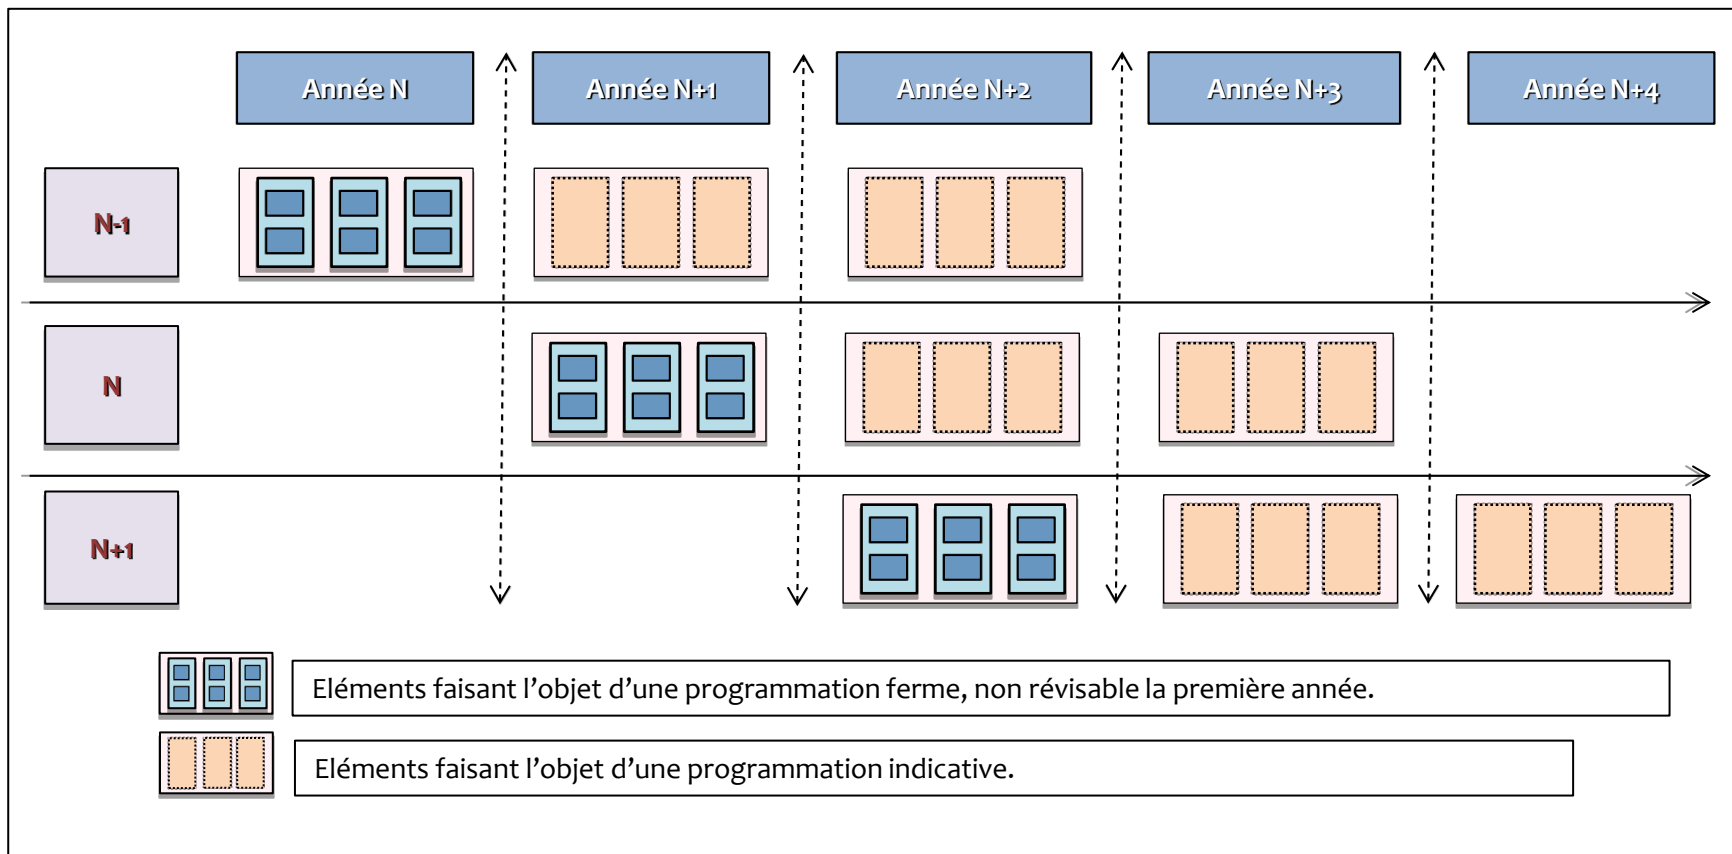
Année N

Année N+1

Année N+2

Année N+3

Année N+4

N-1

N

N+1

Eléments faisant l’objet d’une programmation ferme, non révisable la première année.

Eléments faisant l’objet d’une programmation indicative.